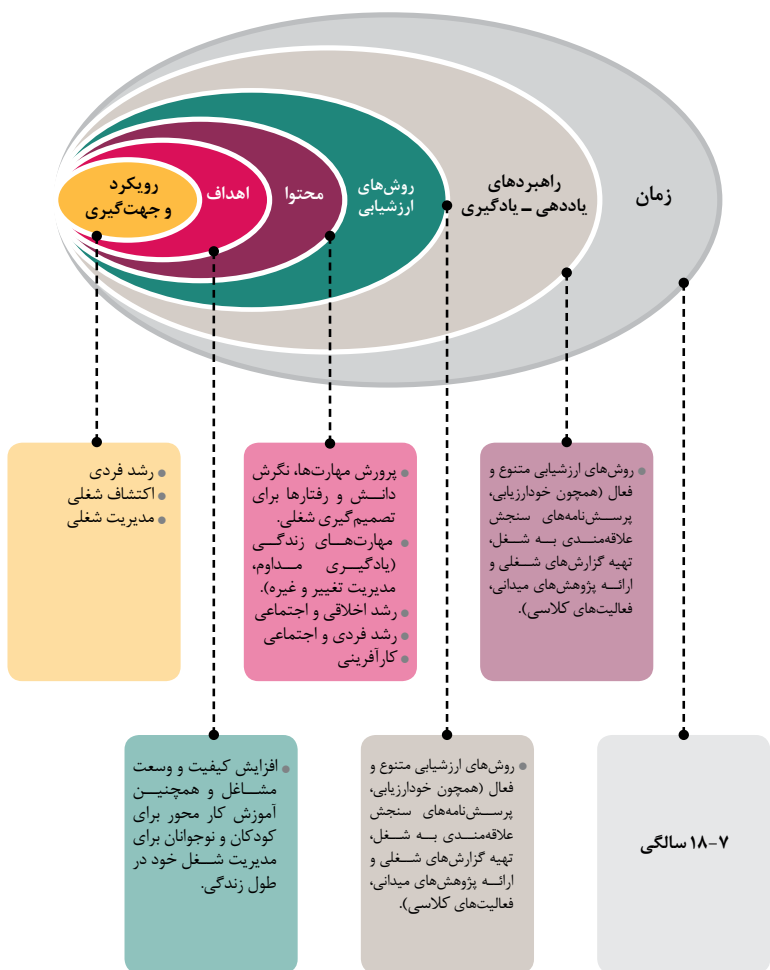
زمان

راهبردهای یاددهی ــ یادگیری

روش‌های ارزشیابی

محتوا

اهداف

رویکرد و جهت‌گیری

• رشد فردی
• اکتشاف شغلی
• مدیریت شغلی

• پرورش مهارت‌ها، نگرش دانش و رفتارها برای تصمیم‌گیری شغلی.
• مهارت‌های زندگی (یادگیری مداوم، مدیریت تغییر و غیره).
• رشد اخلاقی و اجتماعی
• رشد فردی و اجتماعی
• کارآفرینی

• روش‌های ارزشیابی متنوع و فعال (همچون خودارزیابی، پرسش‌نامه‌های سنجش علاقه‌مندی به شغل، تهیه گزارش‌های شغلی و ارائه پژوهش‌های میدانی، فعالیت‌های کلاسی).

• افزایش کیفیت و وسعت مشاغل و همچنین آموزش کار محور برای کودکان و نوجوانان برای مدیریت شغل خود در طول زندگی.

• روش‌های ارزشیابی متنوع و فعال (همچون خودارزیابی، پرسش‌نامه‌های سنجش علاقه‌مندی به شغل، تهیه گزارش‌های شغلی و ارائه پژوهش‌های میدانی، فعالیت‌های کلاسی).

۷–۱۸ سالگی